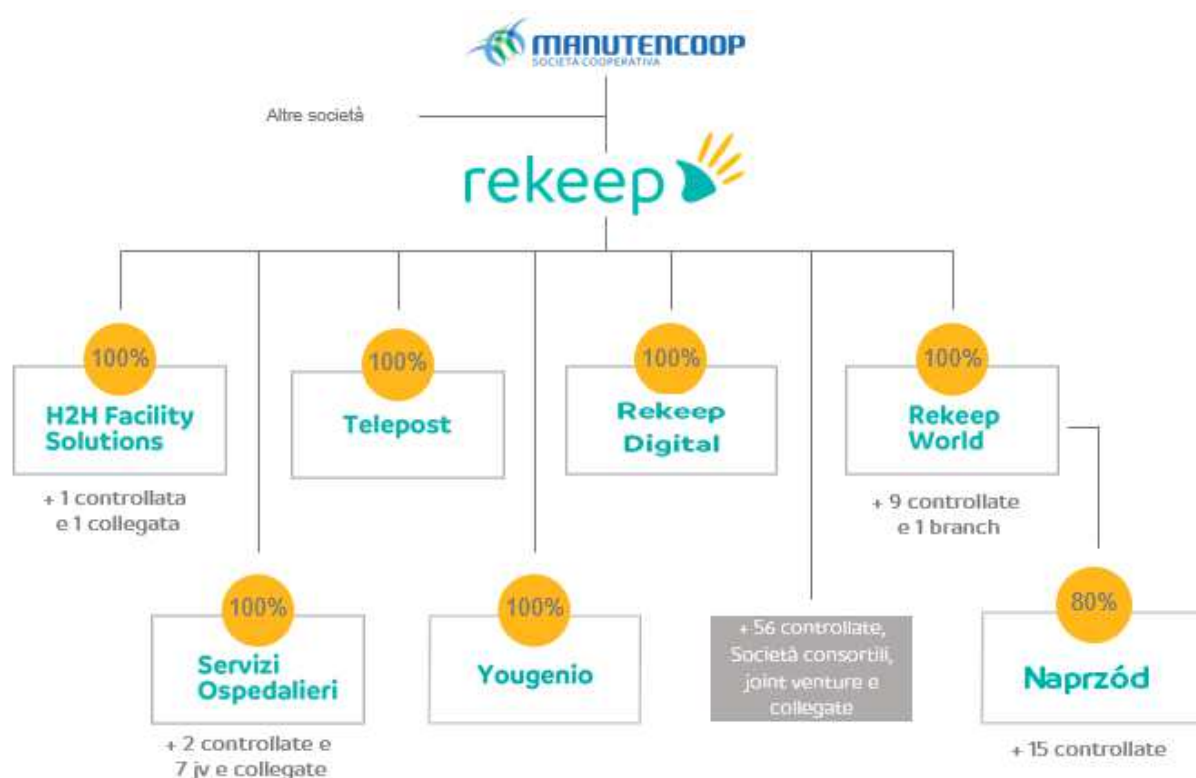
MANUTENCOOP
SOCIETÀ COOPERATIVA

Altre società

rekeep

100%
H2H Facility Solutions
+ 1 controllata e 1 collegata

100%
Telepost

100%
Rekeep Digital

100%
Rekeep World
+ 9 controllate e 1 branch

100%
Servizi Ospedalieri
+ 2 controllate e 7 jv e collegate

100%
Yougenio

+ 56 controllate, Società consortili, joint venture e collegate

80%
Naprzód
+ 15 controllate